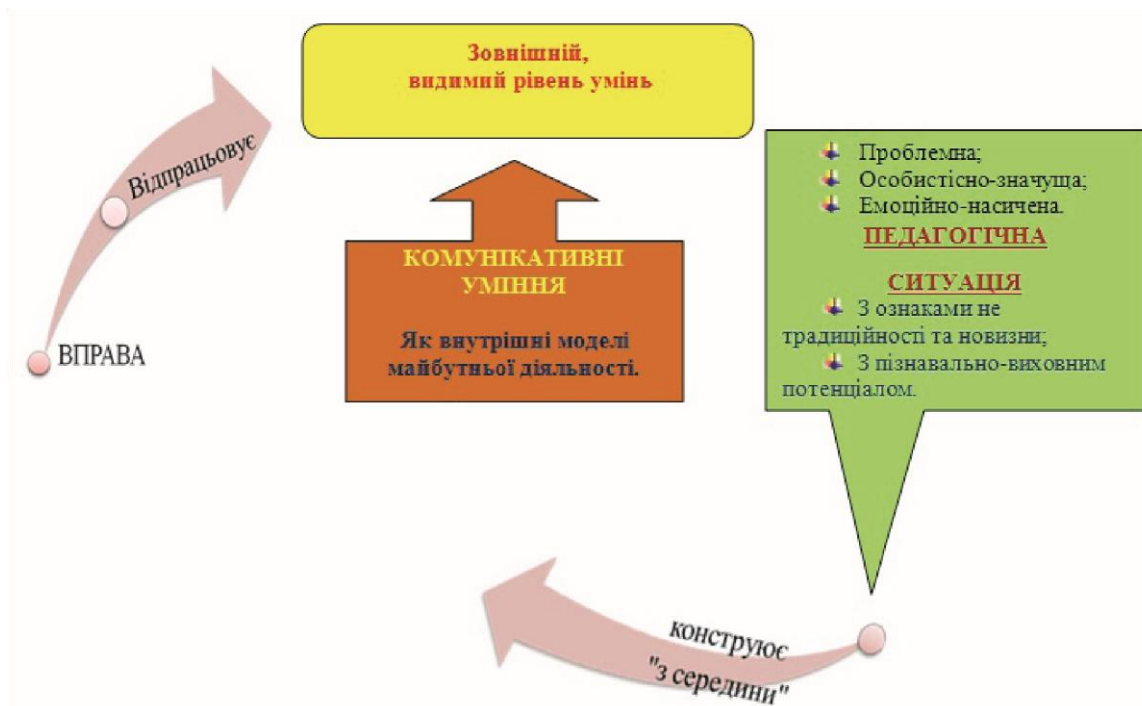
Зовнішній,
видимий рівень умінь

Відпрацьовує

ВПРАВА

КОМУНІКАТИВНІ УМІННЯ

Як внутрішні моделі майбутньої діяльності.

Проблемна;
Особистісно-значуща;
Емоційно-насичена.

ПЕДАГОГІЧНА

СИТУАЦІЯ

З ознаками не традиційності та новизни;
З пізнавально-виховним потенціалом.

конструює
"з середини"